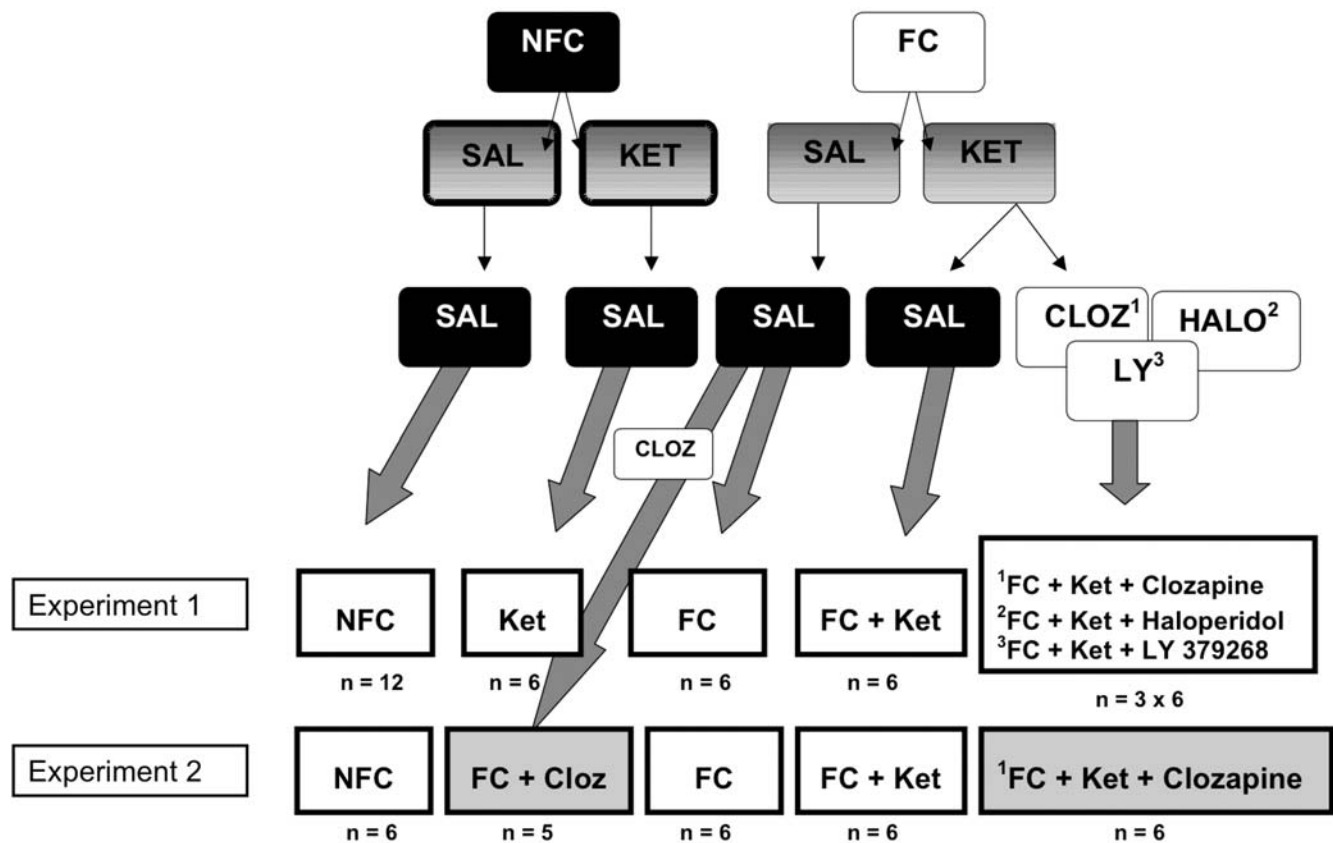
NFC

FC

SAL

KET

SAL

KET

SAL

SAL

SAL

SAL

CLOZ$^1$

HALO$^2$

LY$^3$

CLOZ

Experiment 1

NFC

n = 12

Ket

n = 6

FC

n = 6

FC + Ket

n = 6

$^1$FC + Ket + Clozapine
$^2$FC + Ket + Haloperidol
$^3$FC + Ket + LY 379268

n = 3 x 6

Experiment 2

NFC

n = 6

FC + Cloz

n = 5

FC

n = 6

FC + Ket

n = 6

$^1$FC + Ket + Clozapine

n = 6